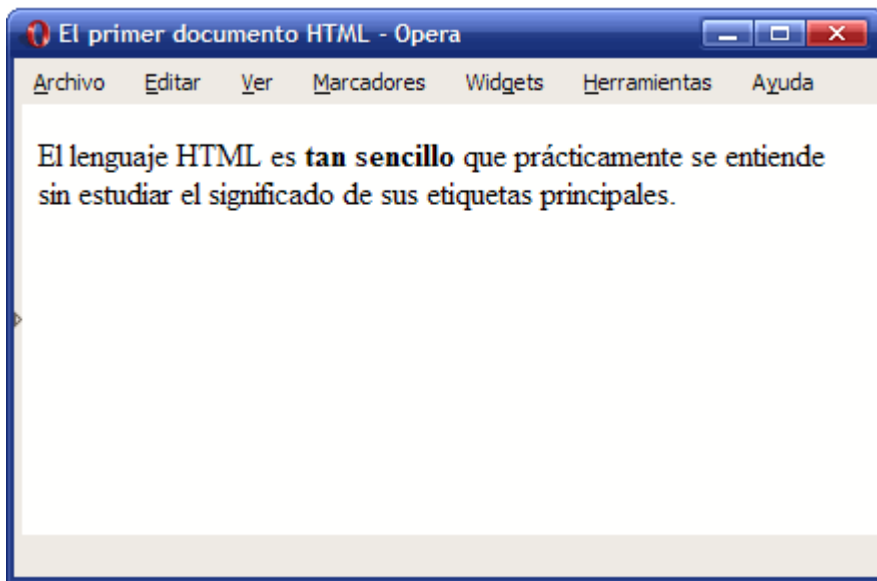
El primer documento HTML - Opera

Archivo Editar Ver Marcadores Widgets Herramientas Ayuda

El lenguaje HTML es **tan sencillo** que prácticamente se entiende sin estudiar el significado de sus etiquetas principales.